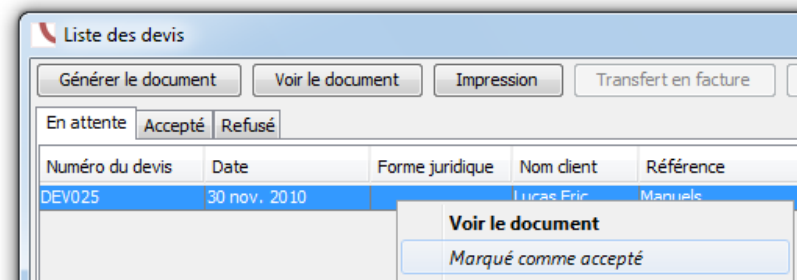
Liste des devis

Générer le document | Voir le document | Impression | Transfert en facture

En attente | Accepté | Refusé

| Numéro du devis | Date | Forme juridique | Nom client | Référence |
|---|---|---|---|---|
| DEV025 | 30 nov. 2010 | | Lucas Eric | Manuels |

Voir le document
Marqué comme accepté